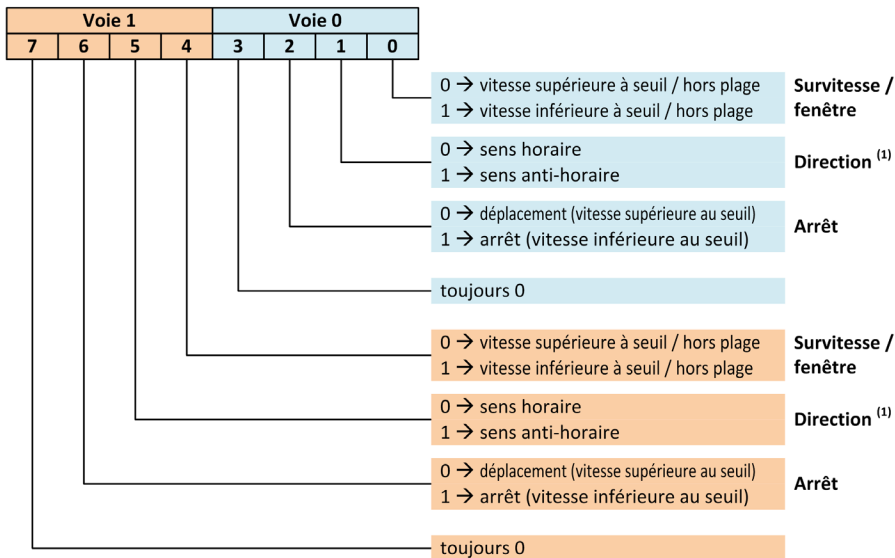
| Voie 1 | | | | Voie 0 | | | |
|---|---|---|---|---|---|---|---|
| 7 | 6 | 5 | 4 | 3 | 2 | 1 | 0 |

0 → vitesse supérieure à seuil / hors plage
1 → vitesse inférieure à seuil / hors plage
Survitesse / fenêtre

0 → sens horaire
1 → sens anti-horaire
Direction $^{(1)}$

0 → déplacement (vitesse supérieure au seuil)
1 → arrêt (vitesse inférieure au seuil)
Arrêt

toujours 0

0 → vitesse supérieure à seuil / hors plage
1 → vitesse inférieure à seuil / hors plage
Survitesse / fenêtre

0 → sens horaire
1 → sens anti-horaire
Direction $^{(1)}$

0 → déplacement (vitesse supérieure au seuil)
1 → arrêt (vitesse inférieure au seuil)
Arrêt

toujours 0